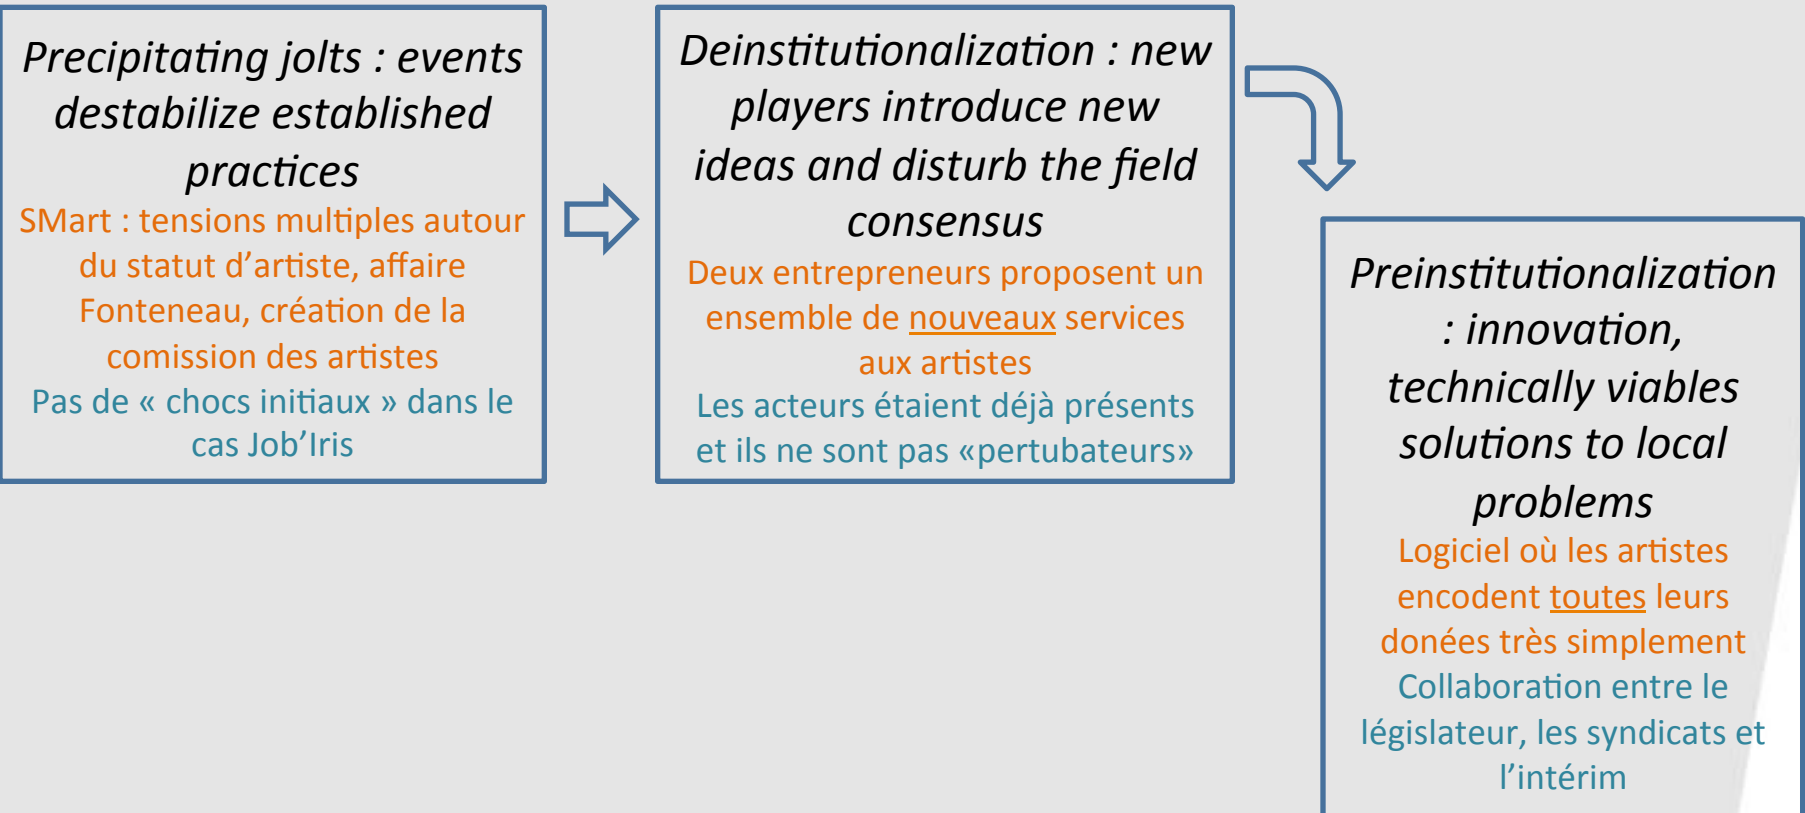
Precipitating jolts : events destabilize established practices

SMart : tensions multiples autour du statut d'artiste, affaire Fonteneau, création de la comission des artistes

Pas de « chocs initiaux » dans le cas Job'Iris

Deinstitutionalization : new players introduce new ideas and disturb the field consensus

Deux entrepreneurs proposent un ensemble de nouveaux services aux artistes

Les acteurs étaient déjà présents et ils ne sont pas «pertubateurs»

Preinstitutionalization : innovation, technically viables solutions to local problems

Logiciel où les artistes encodent toutes leurs donées très simplement

Collaboration entre le législateur, les syndicats et l'intérim